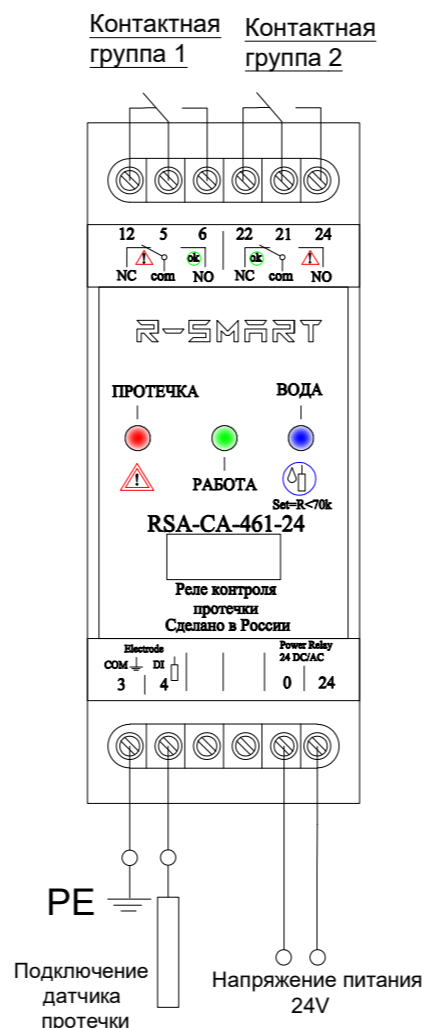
Контактная группа 1

Контактная группа 2

12 5 6 22 21 24

NC com ok NO NC ok com NO

R-SMART

ПРОТЕЧКА

ВОДА

РАБОТА

Set=R<70k

RSA-CA-461-24

Реле контроля протечки
Сделано в России

Electrode
COM DI
3 4

Power Relay
24 DC/AC
0 24

PE

Подключение датчика протечки

Напряжение питания 24V